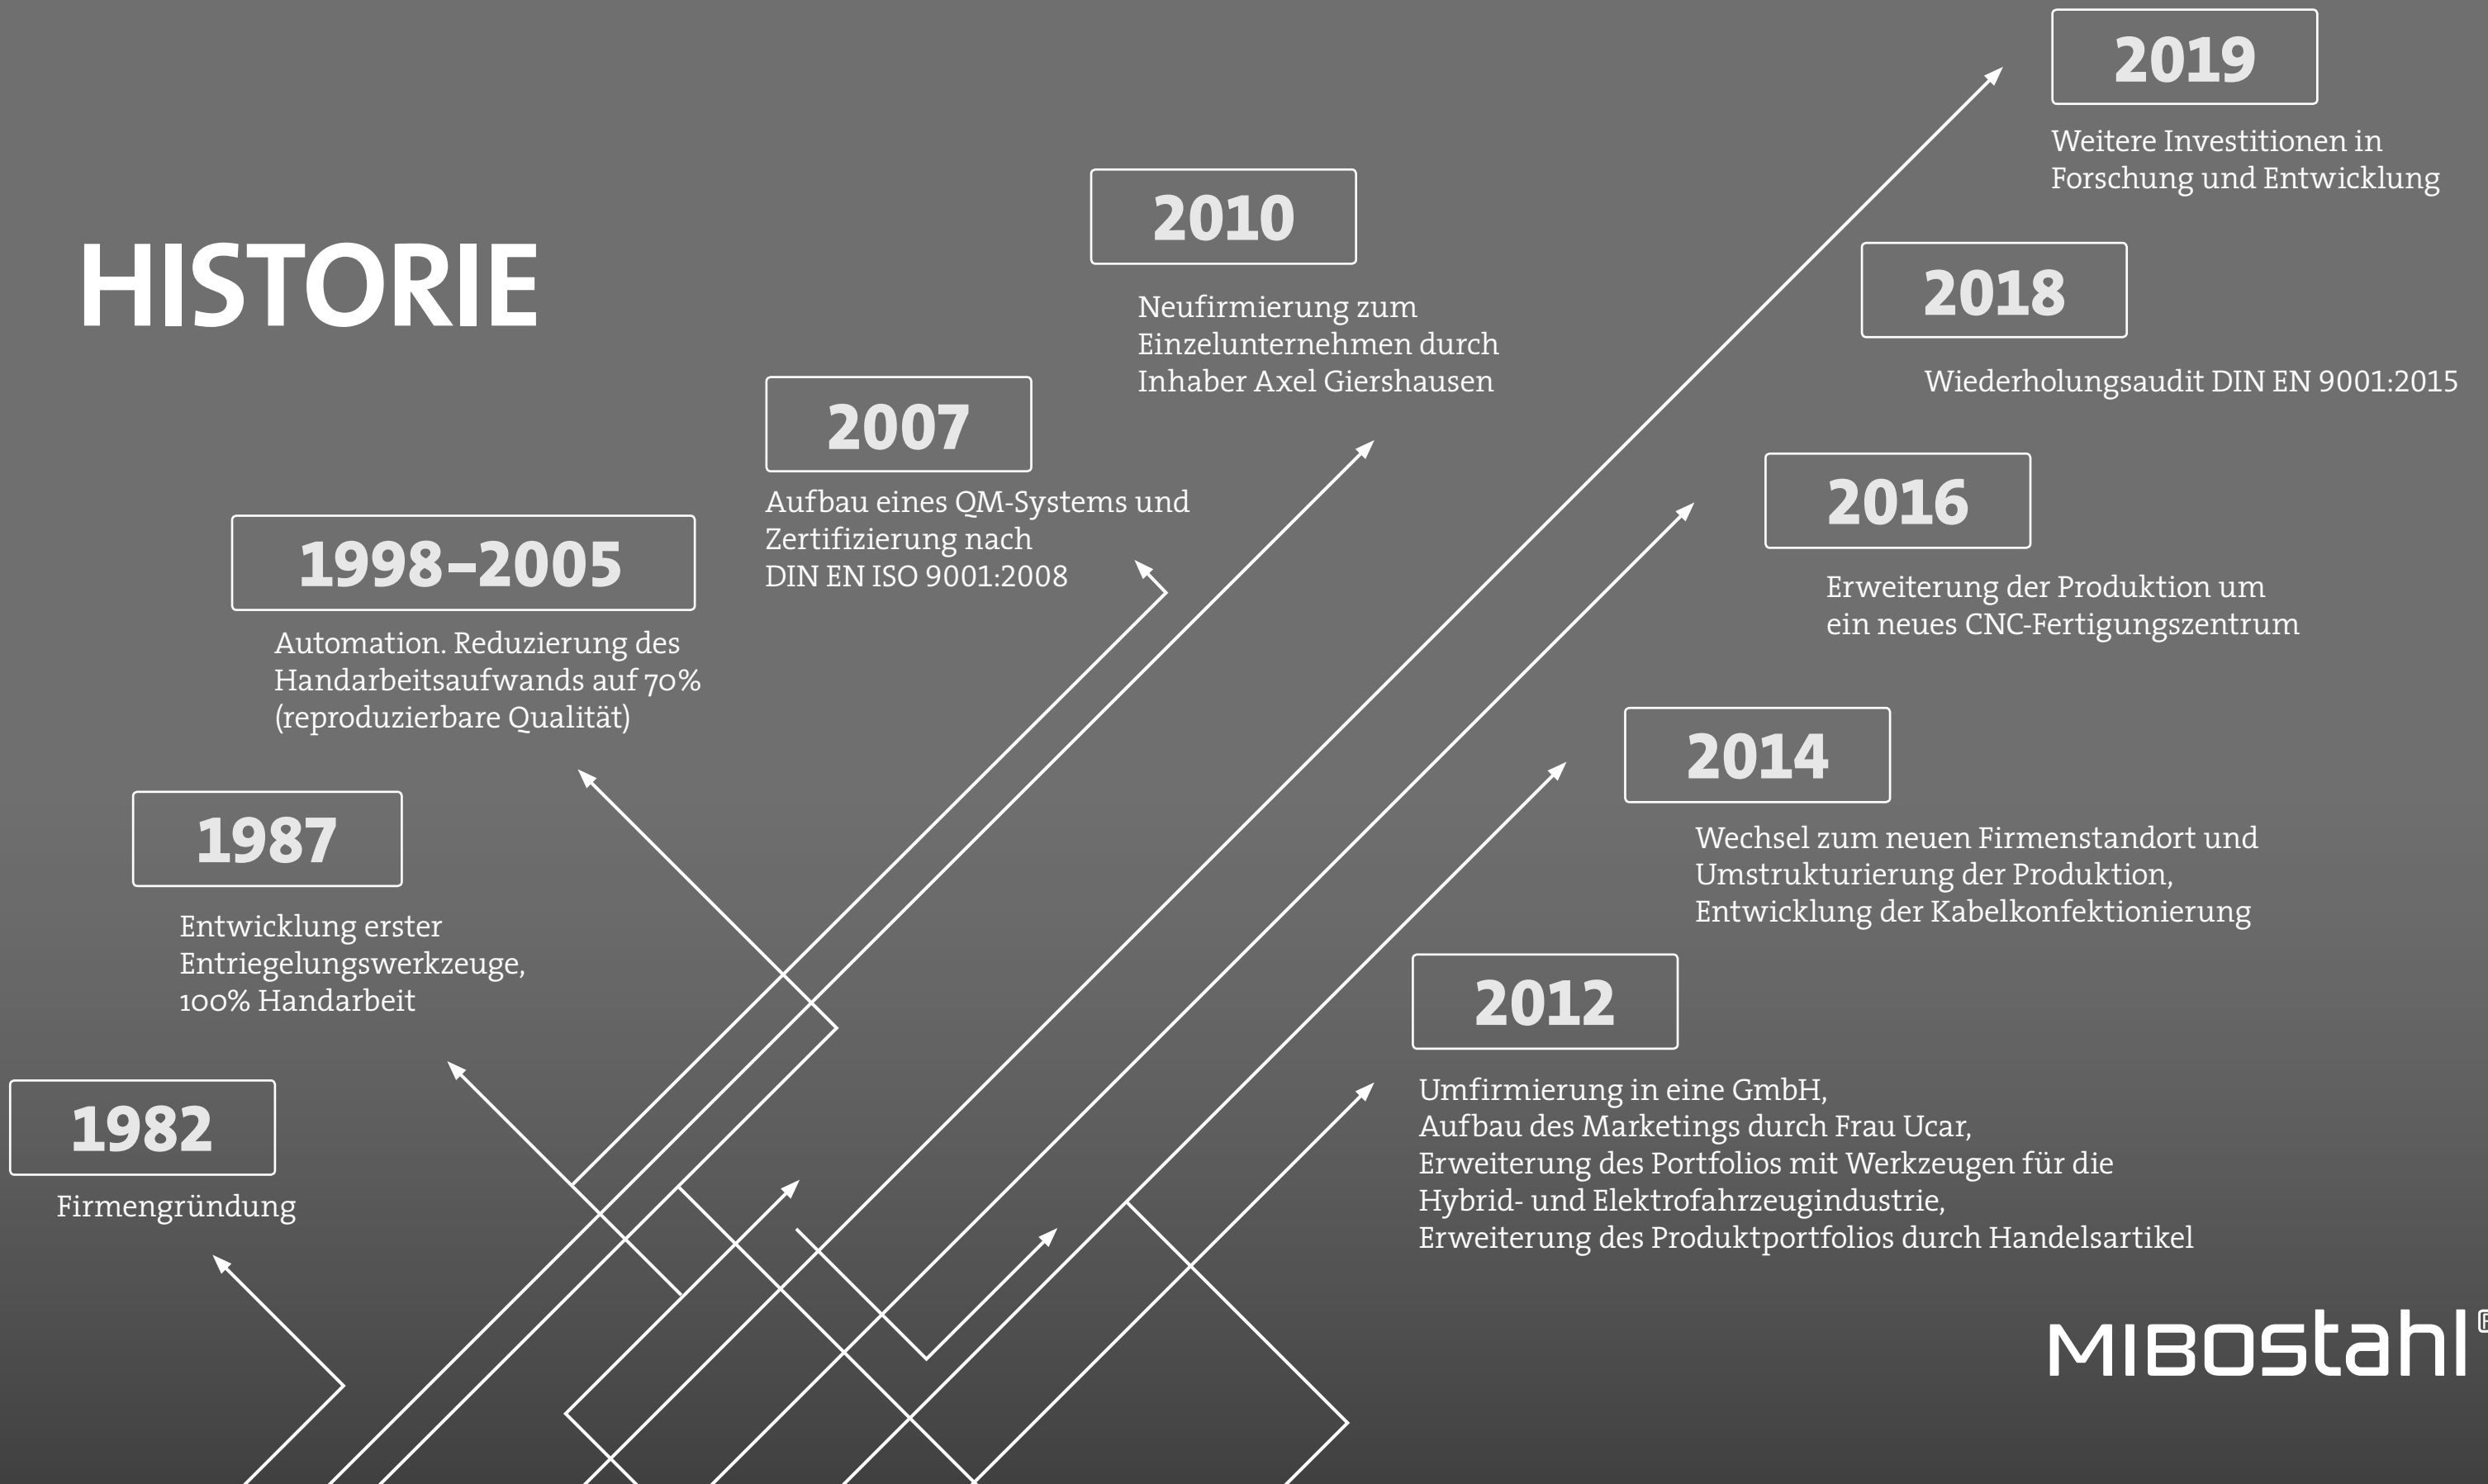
HISTORIE

1982
Firmengründung

1987
Entwicklung erster Entriegelungswerkzeuge, 100% Handarbeit

1998–2005
Automation. Reduzierung des Handarbeitsaufwands auf 70% (reproduzierbare Qualität)

2007
Aufbau eines QM-Systems und Zertifizierung nach DIN EN ISO 9001:2008

2010
Neufirmierung zum Einzelunternehmen durch Inhaber Axel Giershausen

2012
Umfirmierung in eine GmbH, Aufbau des Marketings durch Frau Ucar, Erweiterung des Portfolios mit Werkzeugen für die Hybrid- und Elektrofahrzeugindustrie, Erweiterung des Produktportfolios durch Handelsartikel

2014
Wechsel zum neuen Firmenstandort und Umstrukturierung der Produktion, Entwicklung der Kabelkonfektionierung

2016
Erweiterung der Produktion um ein neues CNC-Fertigungszentrum

2018
Wiederholungsaudit DIN EN 9001:2015

2019
Weitere Investitionen in Forschung und Entwicklung

MIBOstahl